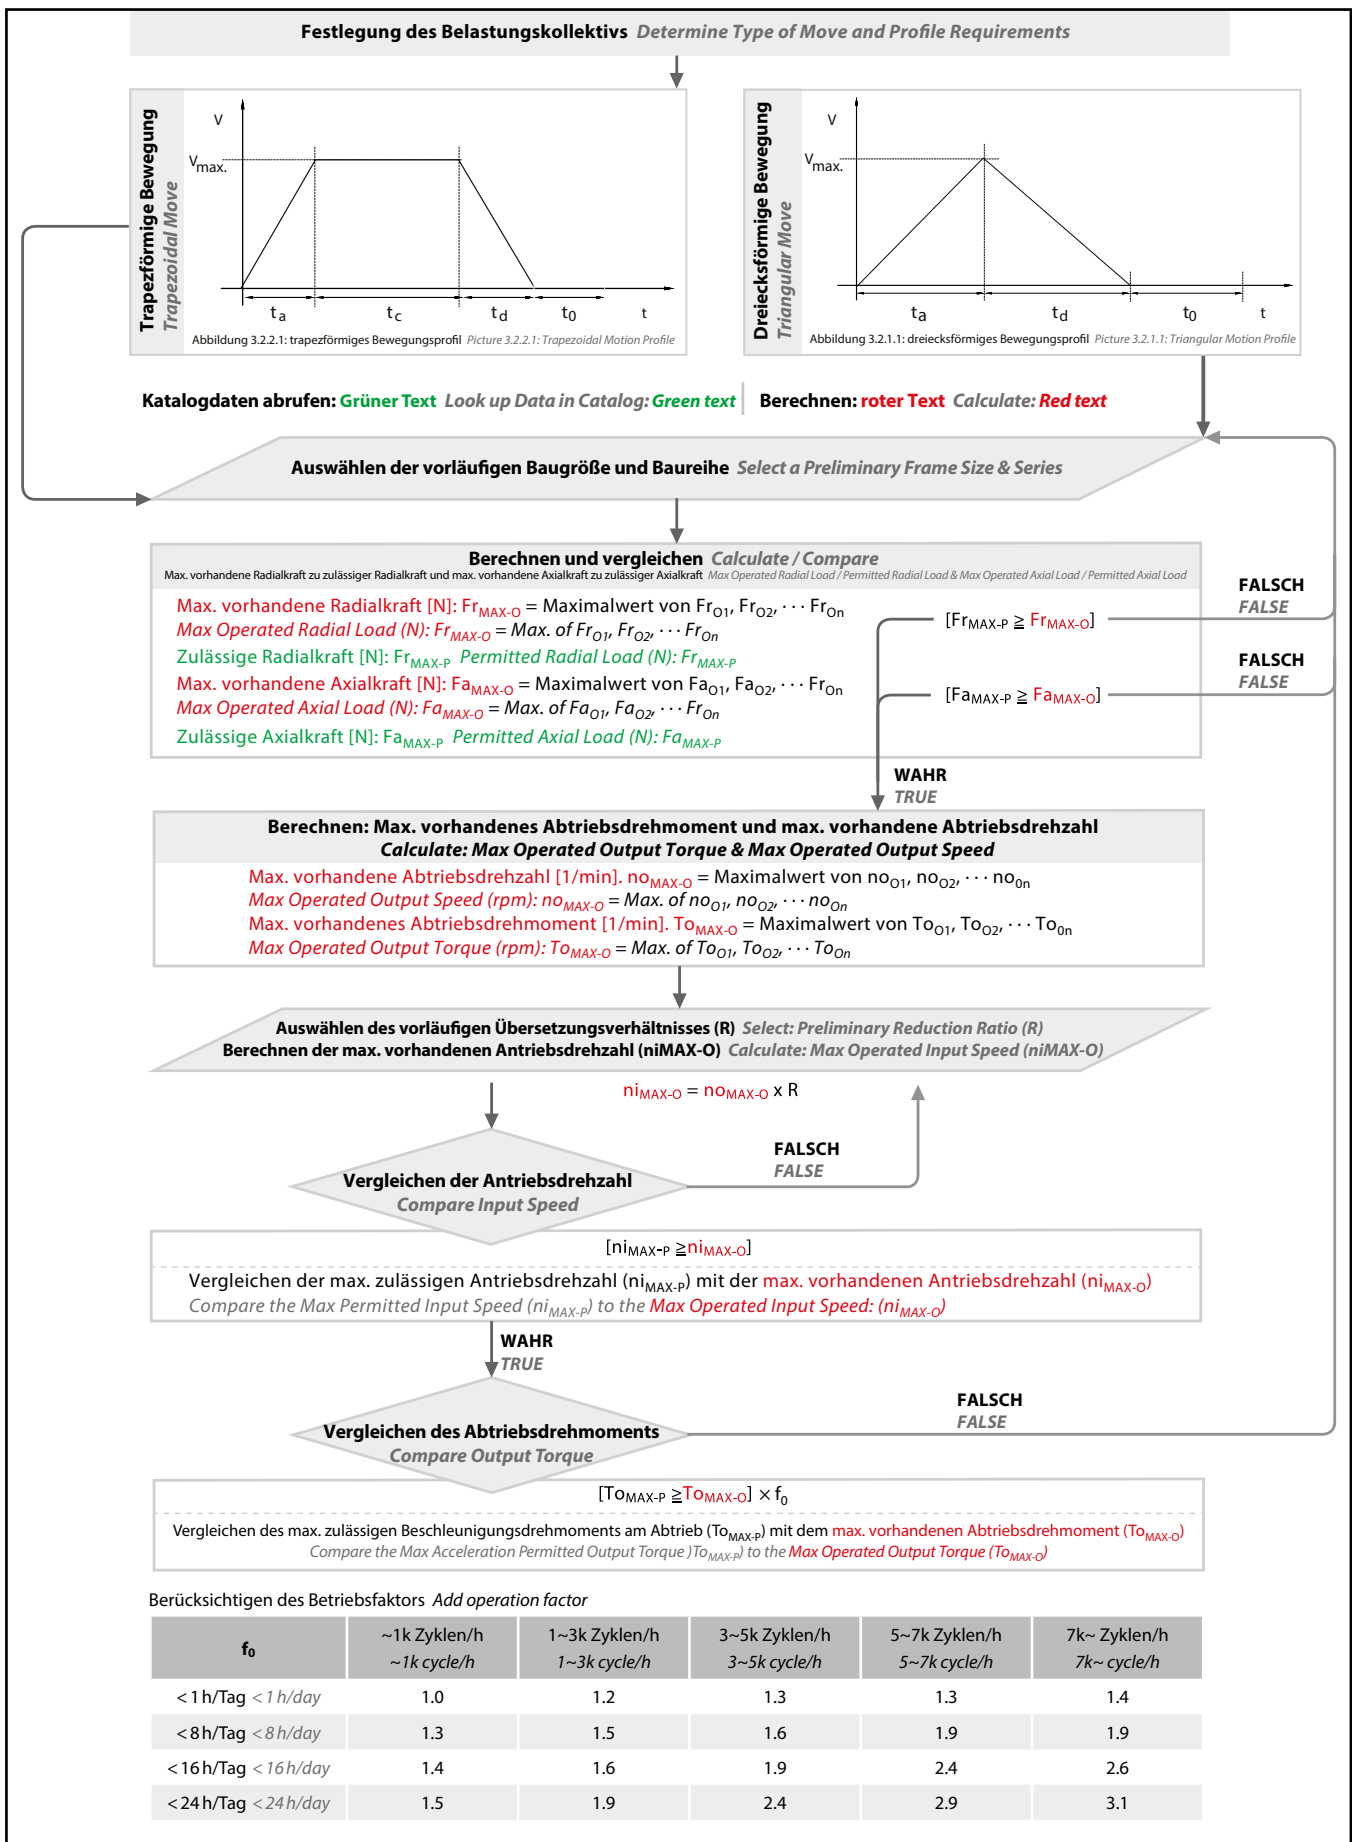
Festlegung des Belastungskollektivs Determine Type of Move and Profile Requirements

Trapezförmige Bewegung Trapezoidal Move

v
$V_{max.}$
$t_a$ $t_c$ $t_d$ $t_0$ t

Abbildung 3.2.2.1: trapezförmiges Bewegungsprofil Picture 3.2.2.1: Trapezoidal Motion Profile

Dreiecksförmige Bewegung Triangular Move

v
$V_{max.}$
$t_a$ $t_d$ $t_0$ t

Abbildung 3.2.1.1: dreiecksförmiges Bewegungsprofil Picture 3.2.1.1: Triangular Motion Profile

Katalogdaten abrufen: Grüner Text Look up Data in Catalog: Green text | Berechnen: roter Text Calculate: Red text

Auswählen der vorläufigen Baugröße und Baureihe Select a Preliminary Frame Size & Series

Berechnen und vergleichen Calculate / Compare
Max. vorhandene Radialkraft zu zulässiger Radialkraft und max. vorhandene Axialkraft zu zulässiger Axialkraft Max Operated Radial Load / Permitted Radial Load & Max Operated Axial Load / Permitted Axial Load

Max. vorhandene Radialkraft [N]: $Fr_{MAX-O}$ = Maximalwert von $Fr_{O1}$, $Fr_{O2}$, · · · $Fr_{On}$
Max Operated Radial Load (N): $Fr_{MAX-O}$ = Max. of $Fr_{O1}$, $Fr_{O2}$, · · · $Fr_{On}$
Zulässige Radialkraft [N]: $Fr_{MAX-P}$ Permitted Radial Load (N): $Fr_{MAX-P}$
Max. vorhandene Axialkraft [N]: $Fa_{MAX-O}$ = Maximalwert von $Fa_{O1}$, $Fa_{O2}$, · · · $Fr_{On}$
Max Operated Axial Load (N): $Fa_{MAX-O}$ = Max. of $Fa_{O1}$, $Fa_{O2}$, · · · $Fr_{On}$
Zulässige Axialkraft [N]: $Fa_{MAX-P}$ Permitted Axial Load (N): $Fa_{MAX-P}$

[$Fr_{MAX-P} \geqq Fr_{MAX-O}$]
FALSCH FALSE
[$Fa_{MAX-P} \geqq Fa_{MAX-O}$]
FALSCH FALSE
WAHR TRUE

Berechnen: Max. vorhandenes Abtriebsdrehmoment und max. vorhandene Abtriebsdrehzahl
Calculate: Max Operated Output Torque & Max Operated Output Speed
Max. vorhandene Abtriebsdrehzahl [1/min]. $no_{MAX-O}$ = Maximalwert von $no_{O1}$, $no_{O2}$, · · · $no_{On}$
Max Operated Output Speed (rpm): $no_{MAX-O}$ = Max. of $no_{O1}$, $no_{O2}$, · · · $no_{On}$
Max. vorhandenes Abtriebsdrehmoment [1/min]. $To_{MAX-O}$ = Maximalwert von $To_{O1}$, $To_{O2}$, · · · $To_{On}$
Max Operated Output Torque (rpm): $To_{MAX-O}$ = Max. of $To_{O1}$, $To_{O2}$, · · · $To_{On}$

Auswählen des vorläufigen Übersetzungsverhältnisses (R) Select: Preliminary Reduction Ratio (R)
Berechnen der max. vorhandenen Antriebsdrehzahl (niMAX-O) Calculate: Max Operated Input Speed (niMAX-O)

$ni_{MAX-O} = no_{MAX-O}$ x R

Vergleichen der Antriebsdrehzahl
Compare Input Speed
FALSCH FALSE

[$ni_{MAX-P} \geqq ni_{MAX-O}$]
Vergleichen der max. zulässigen Antriebsdrehzahl ($ni_{MAX-P}$) mit der max. vorhandenen Antriebsdrehzahl ($ni_{MAX-O}$)
Compare the Max Permitted Input Speed ($ni_{MAX-P}$) to the Max Operated Input Speed: ($ni_{MAX-O}$)

WAHR TRUE

Vergleichen des Abtriebsdrehmoments
Compare Output Torque
FALSCH FALSE

[$To_{MAX-P} \geqq To_{MAX-O}$] × $f_0$
Vergleichen des max. zulässigen Beschleunigungsdrehmoments am Abtrieb ($To_{MAX-P}$) mit dem max. vorhandenen Abtriebsdrehmoment ($To_{MAX-O}$)
Compare the Max Acceleration Permitted Output Torque )$To_{MAX-P}$) to the Max Operated Output Torque ($To_{MAX-O}$)

Berücksichtigen des Betriebsfaktors Add operation factor

| $f_0$ | ~1k Zyklen/h ~1k cycle/h | 1~3k Zyklen/h 1~3k cycle/h | 3~5k Zyklen/h 3~5k cycle/h | 5~7k Zyklen/h 5~7k cycle/h | 7k~ Zyklen/h 7k~ cycle/h |
|---|---|---|---|---|---|
| < 1 h/Tag < 1 h/day | 1.0 | 1.2 | 1.3 | 1.3 | 1.4 |
| < 8 h/Tag < 8 h/day | 1.3 | 1.5 | 1.6 | 1.9 | 1.9 |
| < 16 h/Tag < 16 h/day | 1.4 | 1.6 | 1.9 | 2.4 | 2.6 |
| < 24 h/Tag < 24 h/day | 1.5 | 1.9 | 2.4 | 2.9 | 3.1 |